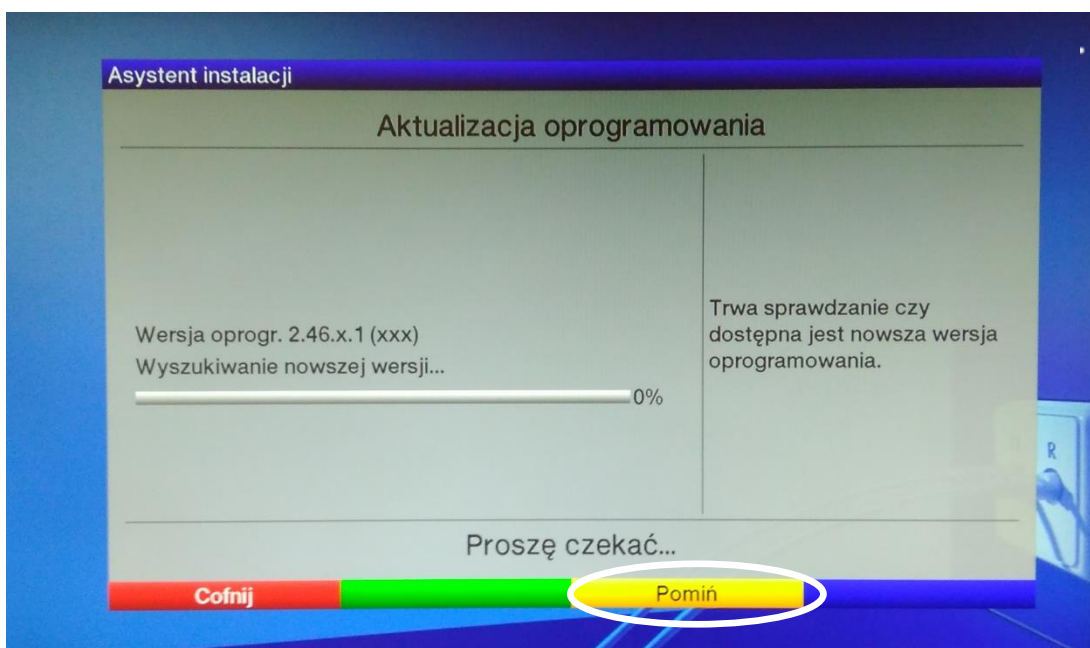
Asystent instalacji

Aktualizacja oprogramowania

Wersja oprogr. 2.46.x.1 (xxx)
Wyszukiwanie nowszej wersji...
0%

Trwa sprawdzanie czy dostępna jest nowsza wersja oprogramowania.

Proszę czekać...

Cofnij
Pomiń

R